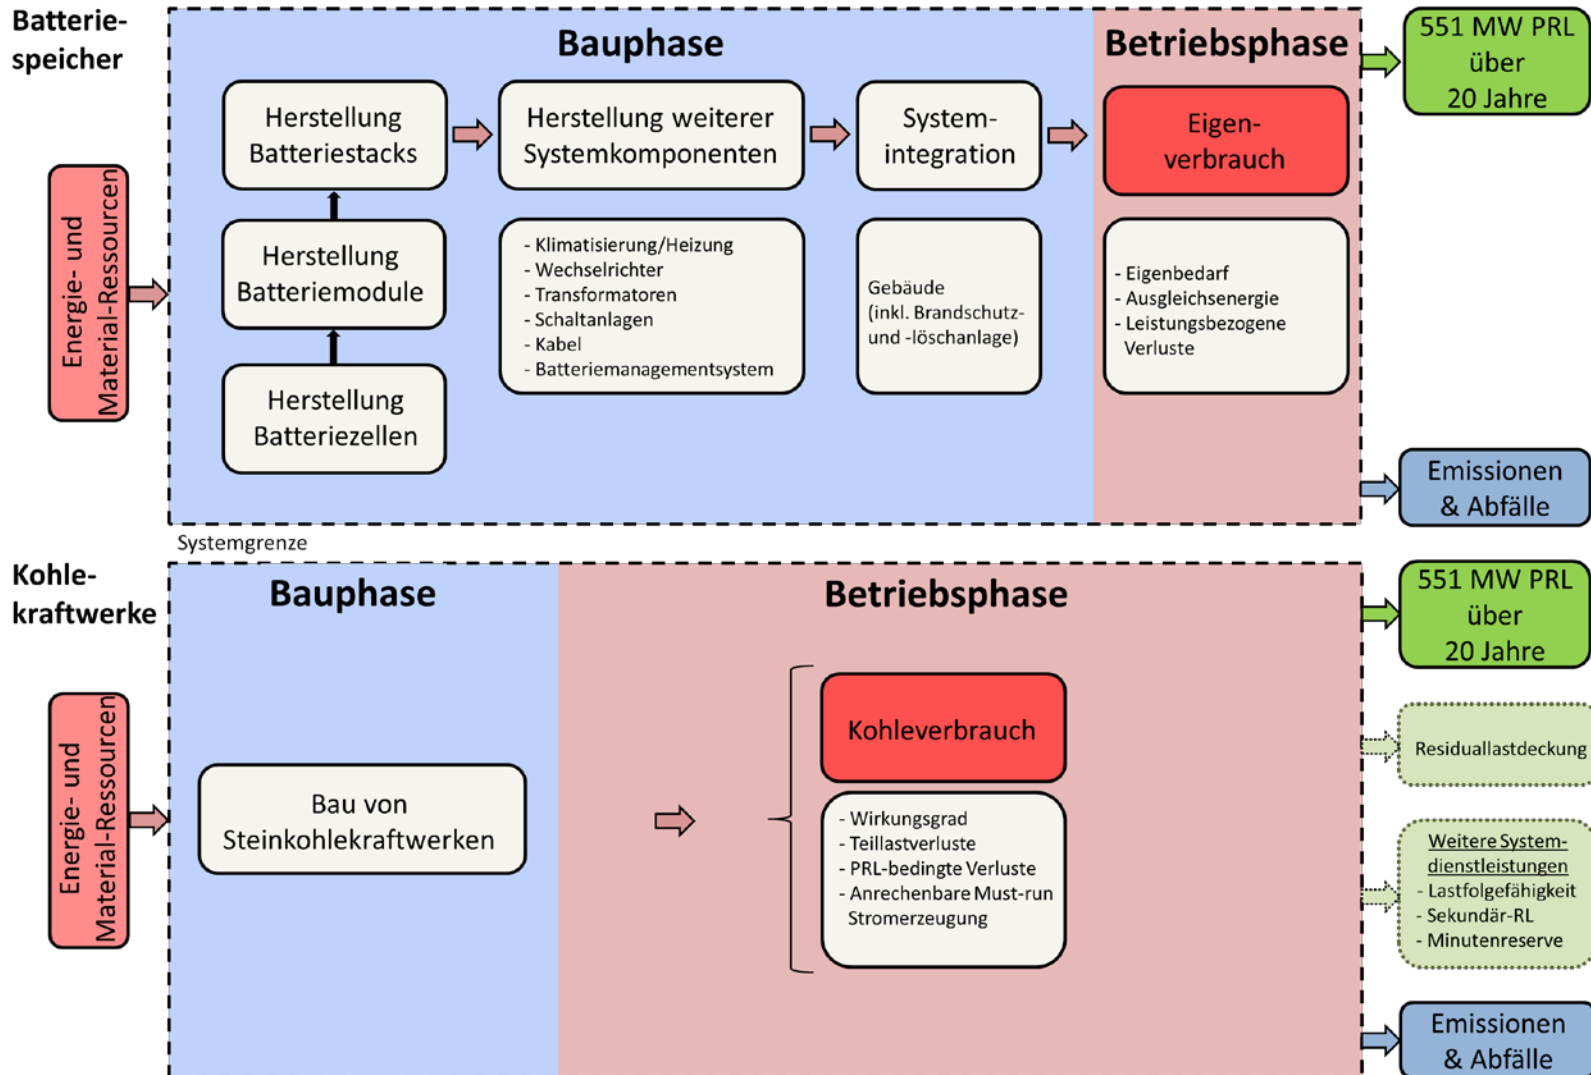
Batteriespeicher

Energie- und Material-Ressourcen

Bauphase

Herstellung Batteriestacks

Herstellung weiterer Systemkomponenten

Systemintegration

Herstellung Batteriemodule

Herstellung Batteriezellen

- Klimatisierung/Heizung
- Wechselrichter
- Transformatoren
- Schaltanlagen
- Kabel
- Batteriemanagementsystem

Gebäude (inkl. Brandschutz- und -löschanlage)

Betriebsphase

Eigenverbrauch

- Eigenbedarf
- Ausgleichsenergie
- Leistungsbezogene Verluste

551 MW PRL über 20 Jahre

Emissionen & Abfälle

Systemgrenze

Kohlekraftwerke

Energie- und Material-Ressourcen

Bauphase

Bau von Steinkohlekraftwerken

Betriebsphase

Kohleverbrauch

- Wirkungsgrad
- Teillastverluste
- PRL-bedingte Verluste
- Anrechenbare Must-run Stromerzeugung

551 MW PRL über 20 Jahre

Residuallastdeckung

Weitere Systemdienstleistungen
- Lastfolgefähigkeit
- Sekundär-RL
- Minutenreserve

Emissionen & Abfälle